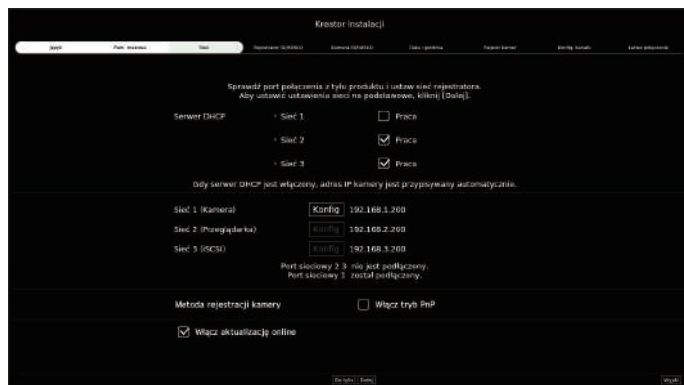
Kreator instalacji

Język | Polit. - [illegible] | Sieć | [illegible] | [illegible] | Data i godzina | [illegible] kamer | Konfig. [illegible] | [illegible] połączenia

Sprawdź port połączenia z tyłu produktu i ustaw sieć rejestratora. Aby ustawić ustawienia sieci na podstawowe, kliknij [Dalej].

Serwer DHCP
Sieć 1 Praca
Sieć 2 Praca
Sieć 3 Praca

Gdy serwer DHCP jest włączony, adres IP kamery jest przypisywany automatycznie.

Sieć 1 (Kamera) Konfig 192.168.1.200
Sieć 2 (Przeglądarka) Konfig 192.168.2.200
Sieć 3 (iSCSI) Konfig 192.168.3.200

Port sieciowy 2 3 nie jest podłączony.
Port sieciowy 1 został podłączony.

Metoda rejestracji kamery
Włącz tryb PnP
Włącz aktualizację online

Do tyłu Dalej
Wyjdź